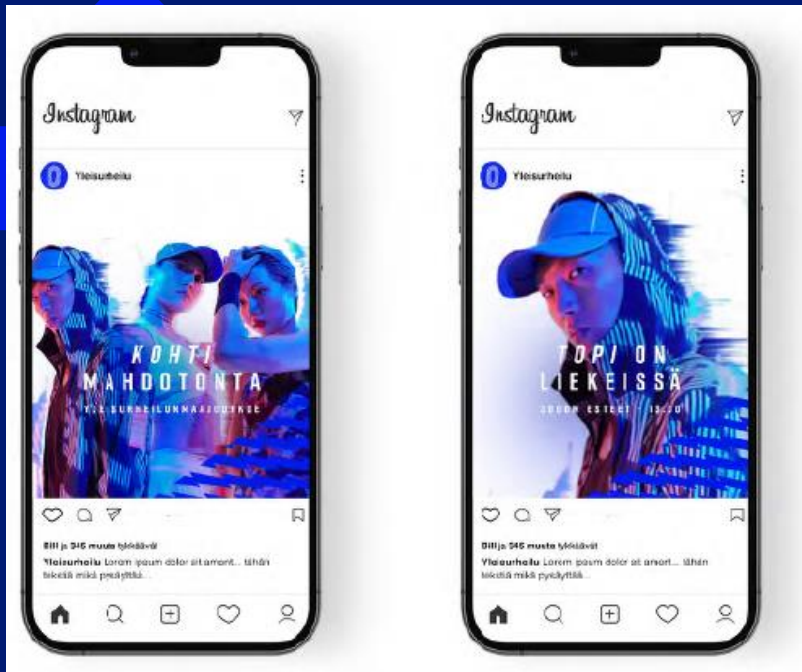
Instagram

Yleisurheilu

KOHTI MAHDOTONTA

YLEISURHEILUNMAAOTTELU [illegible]

Billi ja 546 muuta tykkäävät

Yleisurheilu Lorem ipsum dolor sit amet... tähän tekstiä mikä pysäyttää...

Instagram

Yleisurheilu

TOPI ON LIEKEISSÄ

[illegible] ESTEET · 18.30

Billi ja 546 muuta tykkäävät

Yleisurheilu Lorem ipsum dolor sit amet... tähän tekstiä mikä pysäyttää...